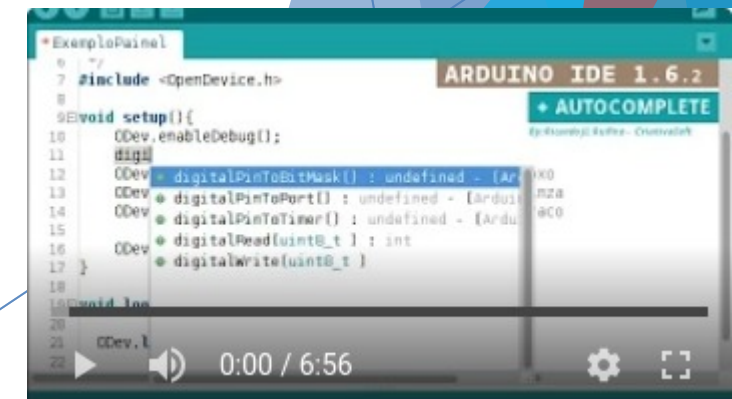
*ExemploPainel

6 */
7 #include <OpenDevice.h>
8
9 void setup(){
10 ODev.enableDebug();
11 digi
12 ODev
13 ODev
14 ODev
15
16 ODev
17 }
18
19 void loo
20
21 ODev.l
22

digitalPinToBitMask() : undefined - [Ar
digitalPinToPort() : undefined - [Ardui
digitalPinToTimer() : undefined - [Ardu
digitalRead(uint8_t ) : int
digitalWrite(uint8_t )

ixo
nza
aco

ARDUINO IDE 1.6.2
+ AUTOCOMPLETE
By Ricardo JC Rufino - CriativaSoft

0:00 / 6:56